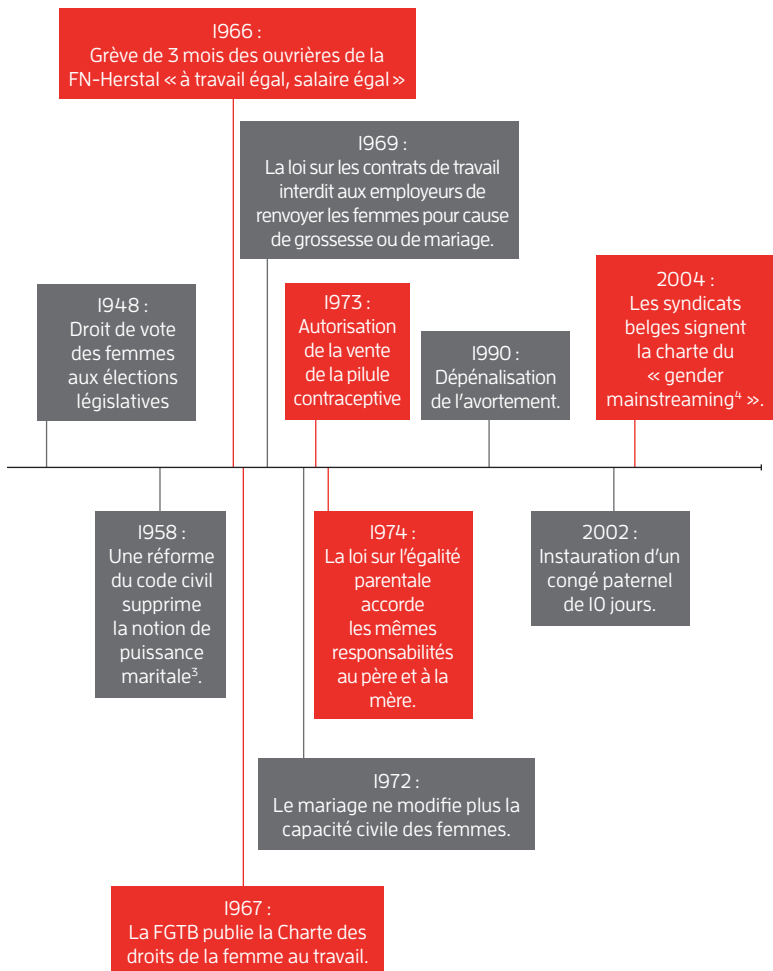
1966 :
Grève de 3 mois des ouvrières de la FN-Herstal « à travail égal, salaire égal »

1969 :
La loi sur les contrats de travail interdit aux employeurs de renvoyer les femmes pour cause de grossesse ou de mariage.

1948 :
Droit de vote des femmes aux élections législatives

1973 :
Autorisation de la vente de la pilule contraceptive

1990 :
Dépénalisation de l'avortement.

2004 :
Les syndicats belges signent la charte du « gender mainstreaming$^4$ ».

1958 :
Une réforme du code civil supprime la notion de puissance maritale$^3$.

1974 :
La loi sur l'égalité parentale accorde les mêmes responsabilités au père et à la mère.

2002 :
Instauration d'un congé paternel de 10 jours.

1972 :
Le mariage ne modifie plus la capacité civile des femmes.

1967 :
La FGTB publie la Charte des droits de la femme au travail.